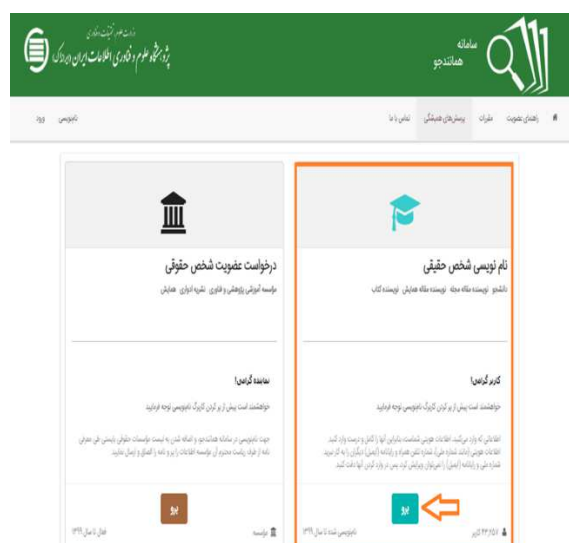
سامانه
همانندجو

وزارت علوم، تحقیقات و فناوری
پژوهشگاه علوم و فناوری اطلاعات ایران (ایرانداک)

راهنمای عضویت مقررات پرسش‌های همیشگی تماس با ما

نام‌نویسی ورود

نام نویسی شخص حقیقی
دانشجو نویسنده مقاله مجله نویسنده مقاله همایش نویسنده کتاب

کاربر گرامی!
خواهشمند است پیش از پر کردن کاربرگ نام‌نویسی توجه فرمایید

اطلاعاتی که وارد می‌کنید، اطلاعات هویتی شماست، بنابراین آنها را کامل و درست وارد کنید. اطلاعات هویتی (مانند شماره ملی، شماره تلفن همراه و رایانامه (ایمیل)) دیگران را به کار نبرید. شماره ملی و رایانامه (ایمیل) را همواره در اختیار داشته باشید پیش از پر کردن آنها دقت کنید.

برو

۲۴۲۵۷ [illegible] نام‌نویسی شده تا سال ۱۳۹۹

درخواست عضویت شخص حقوقی
مؤسسه آموزشی پژوهشی و فناوری نشریه ادواری همایش

نماینده گرامی!
خواهشمند است پیش از پر کردن کاربرگ نام‌نویسی توجه فرمایید

جهت نام‌نویسی در سامانه همانندجو و اضافه شدن به لیست مؤسسات حقوقی بایستی طی معرفی نامه از طرف ریاست محترم آن مؤسسه اطلاعات را پر و نامه را امضا و ارسال نمایید.

برو

مؤسسه فعال تا سال ۱۳۹۹